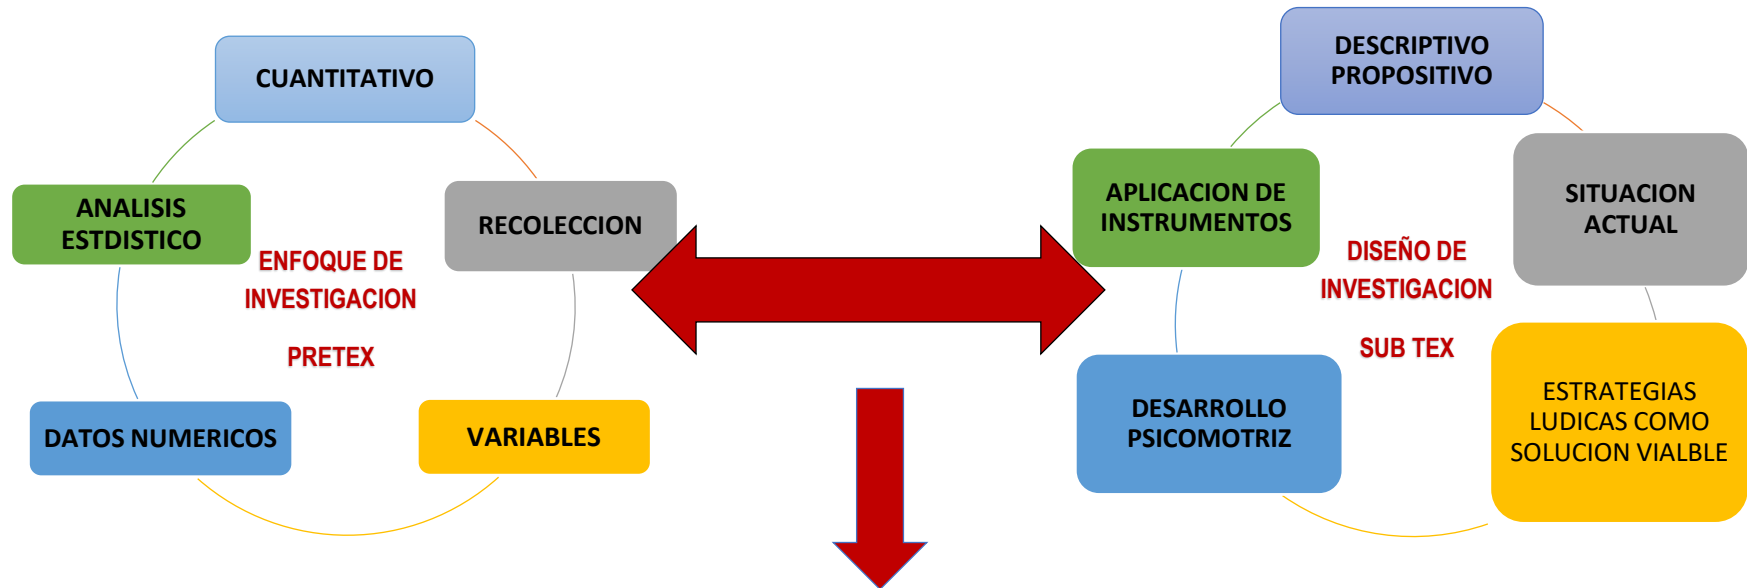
CUANTITATIVO

RECOLECCION

VARIABLES

DATOS NUMERICOS

ANALISIS ESTDISTICO

ENFOQUE DE INVESTIGACION

PRETEX

DESCRIPTIVO PROPOSITIVO

SITUACION ACTUAL

ESTRATEGIAS LUDICAS COMO SOLUCION VIALBLE

DESARROLLO PSICOMOTRIZ

APLICACION DE INSTRUMENTOS

DISEÑO DE INVESTIGACION

SUB TEX